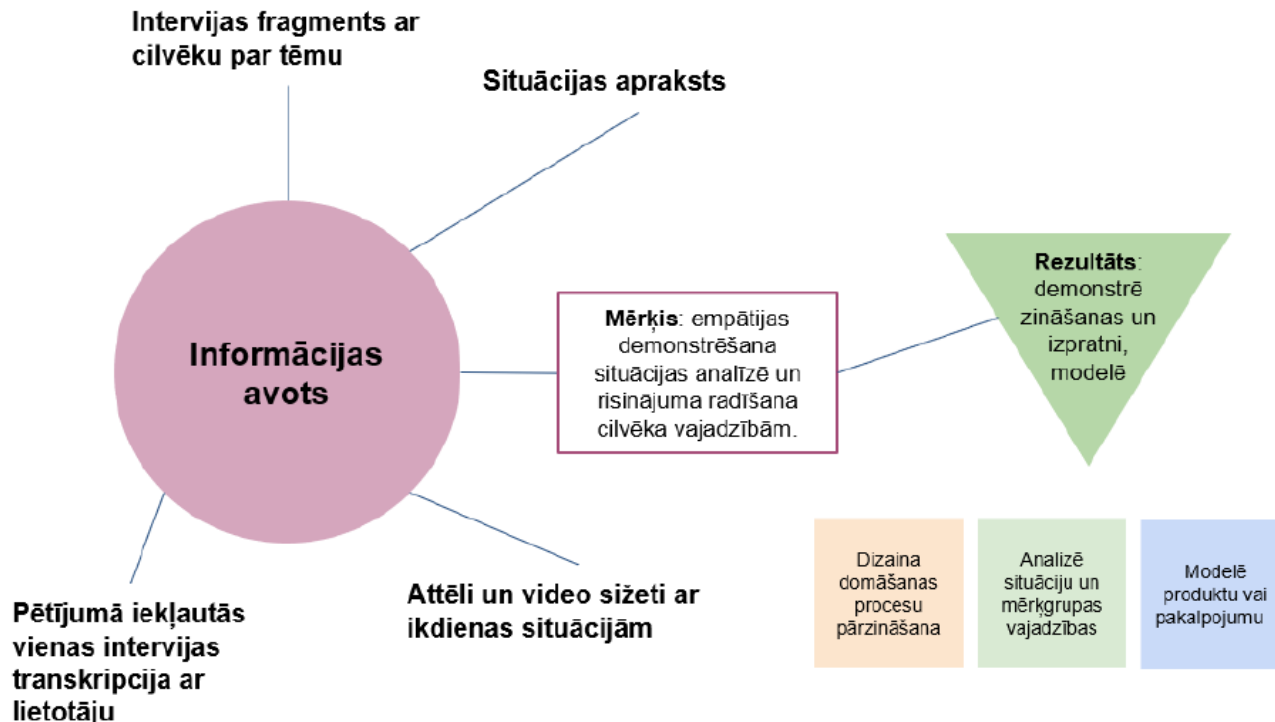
Intervijas fragments ar cilvēku par tēmu

Situācijas apraksts

Informācijas avots

Mērķis: empātijas demonstrēšana situācijas analīzē un risinājuma radīšana cilvēka vajadzībām.

Rezultāts: demonstrē zināšanas un izpratni, modelē

Pētījumā iekļautās vienas intervijas transkripcija ar lietotāju

Attēli un video sižeti ar ikdienas situācijām

Dizaina domāšanas procesu pārzināšana

Analizē situāciju un mērķgrupas vajadzības

Modelē produktu vai pakalpojumu